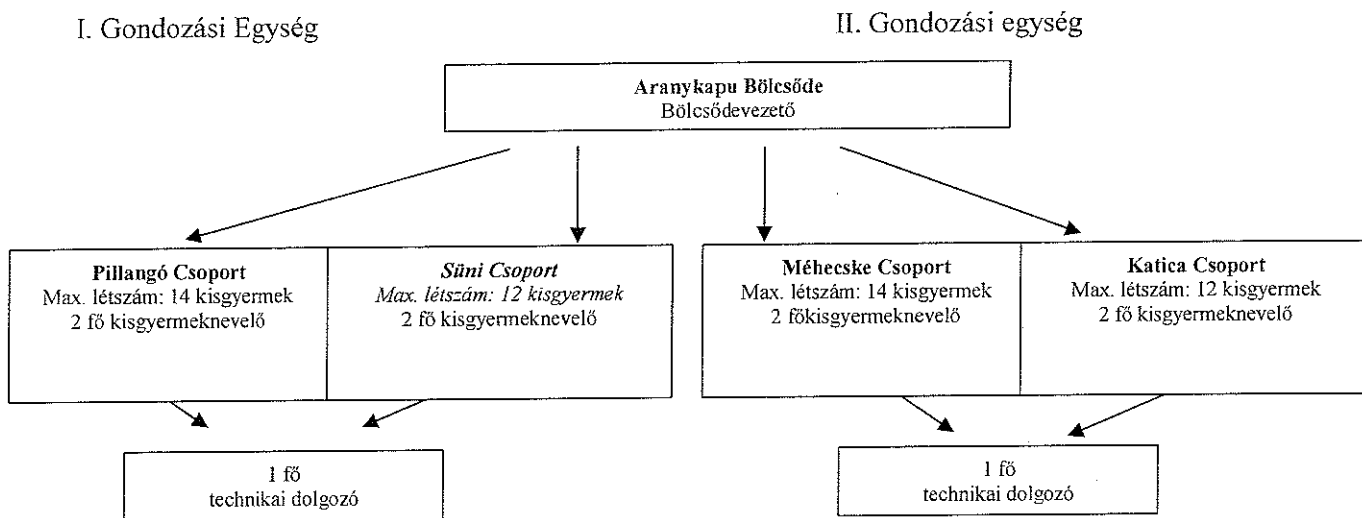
I. Gondozási Egység

II. Gondozási egység

**Aranykapu Bölcsőde**
Bölcsődevezető

**Pillangó Csoport**
Max. létszám: 14 kisgyermek
2 fő kisgyermeknevelő

***Süni Csoport***
*Max. létszám: 12 kisgyermek*
2 fő kisgyermeknevelő

**Méhecske Csoport**
Max. létszám: 14 kisgyermek
2 főkisgyermeknevelő

**Katica Csoport**
Max. létszám: 12 kisgyermek
2 fő kisgyermeknevelő

1 fő
technikai dolgozó

1 fő
technikai dolgozó